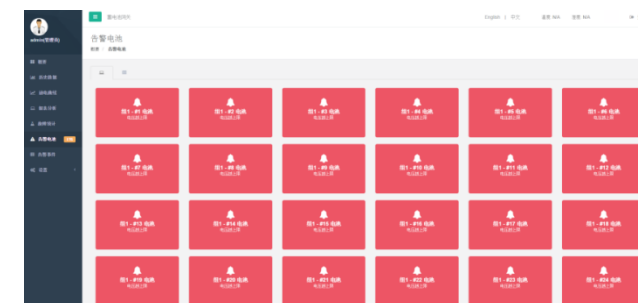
admin(管理员)

首页

历史数据

曲线趋势

报表分析

故障统计

告警电池

告警事件

设置

蓄电池监控

English | 中文

温度 N/A

湿度 N/A

告警电池

首页 / 告警电池

组1 - #2 电池
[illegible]

组1 - #3 电池
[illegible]

组1 - #4 电池
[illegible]

组1 - #5 电池
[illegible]

组1 - #6 电池
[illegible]

组1 - #7 电池
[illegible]

组1 - #8 电池
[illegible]

组1 - #9 电池
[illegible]

组1 - #10 电池
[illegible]

组1 - #11 电池
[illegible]

组1 - #12 电池
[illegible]

组1 - #14 电池
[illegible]

组1 - #15 电池
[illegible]

组1 - #16 电池
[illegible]

组1 - #17 电池
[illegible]

组1 - #18 电池
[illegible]

组1 - #19 电池
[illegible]

组1 - #20 电池
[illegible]

组1 - #21 电池
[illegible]

组1 - #22 电池
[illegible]

组1 - #23 电池
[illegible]

组1 - #24 电池
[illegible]